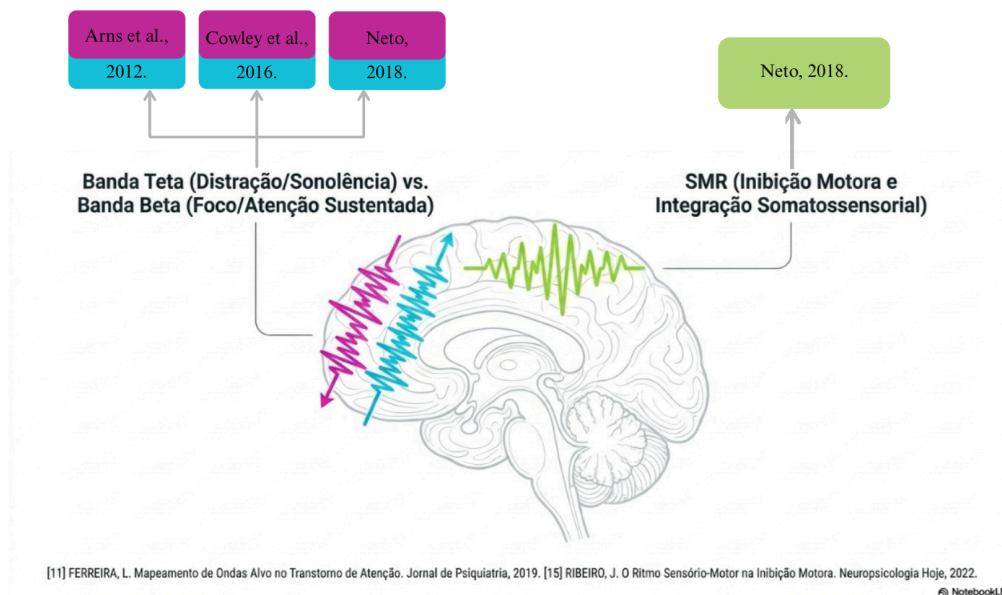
Arns et al., 2012.

Cowley et al., 2016.

Neto, 2018.

Neto, 2018.

Banda Teta (Distração/Sonolência) vs. Banda Beta (Foco/Atenção Sustentada)

SMR (Inibição Motora e Integração Somatossensorial)

[11] FERREIRA, L. Mapeamento de Ondas Alvo no Transtorno de Atenção. Jornal de Psiquiatria, 2019. [15] RIBEIRO, J. O Ritmo Sensório-Motor na Inibição Motora. Neuropsicologia Hoje, 2022.

NotebookL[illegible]